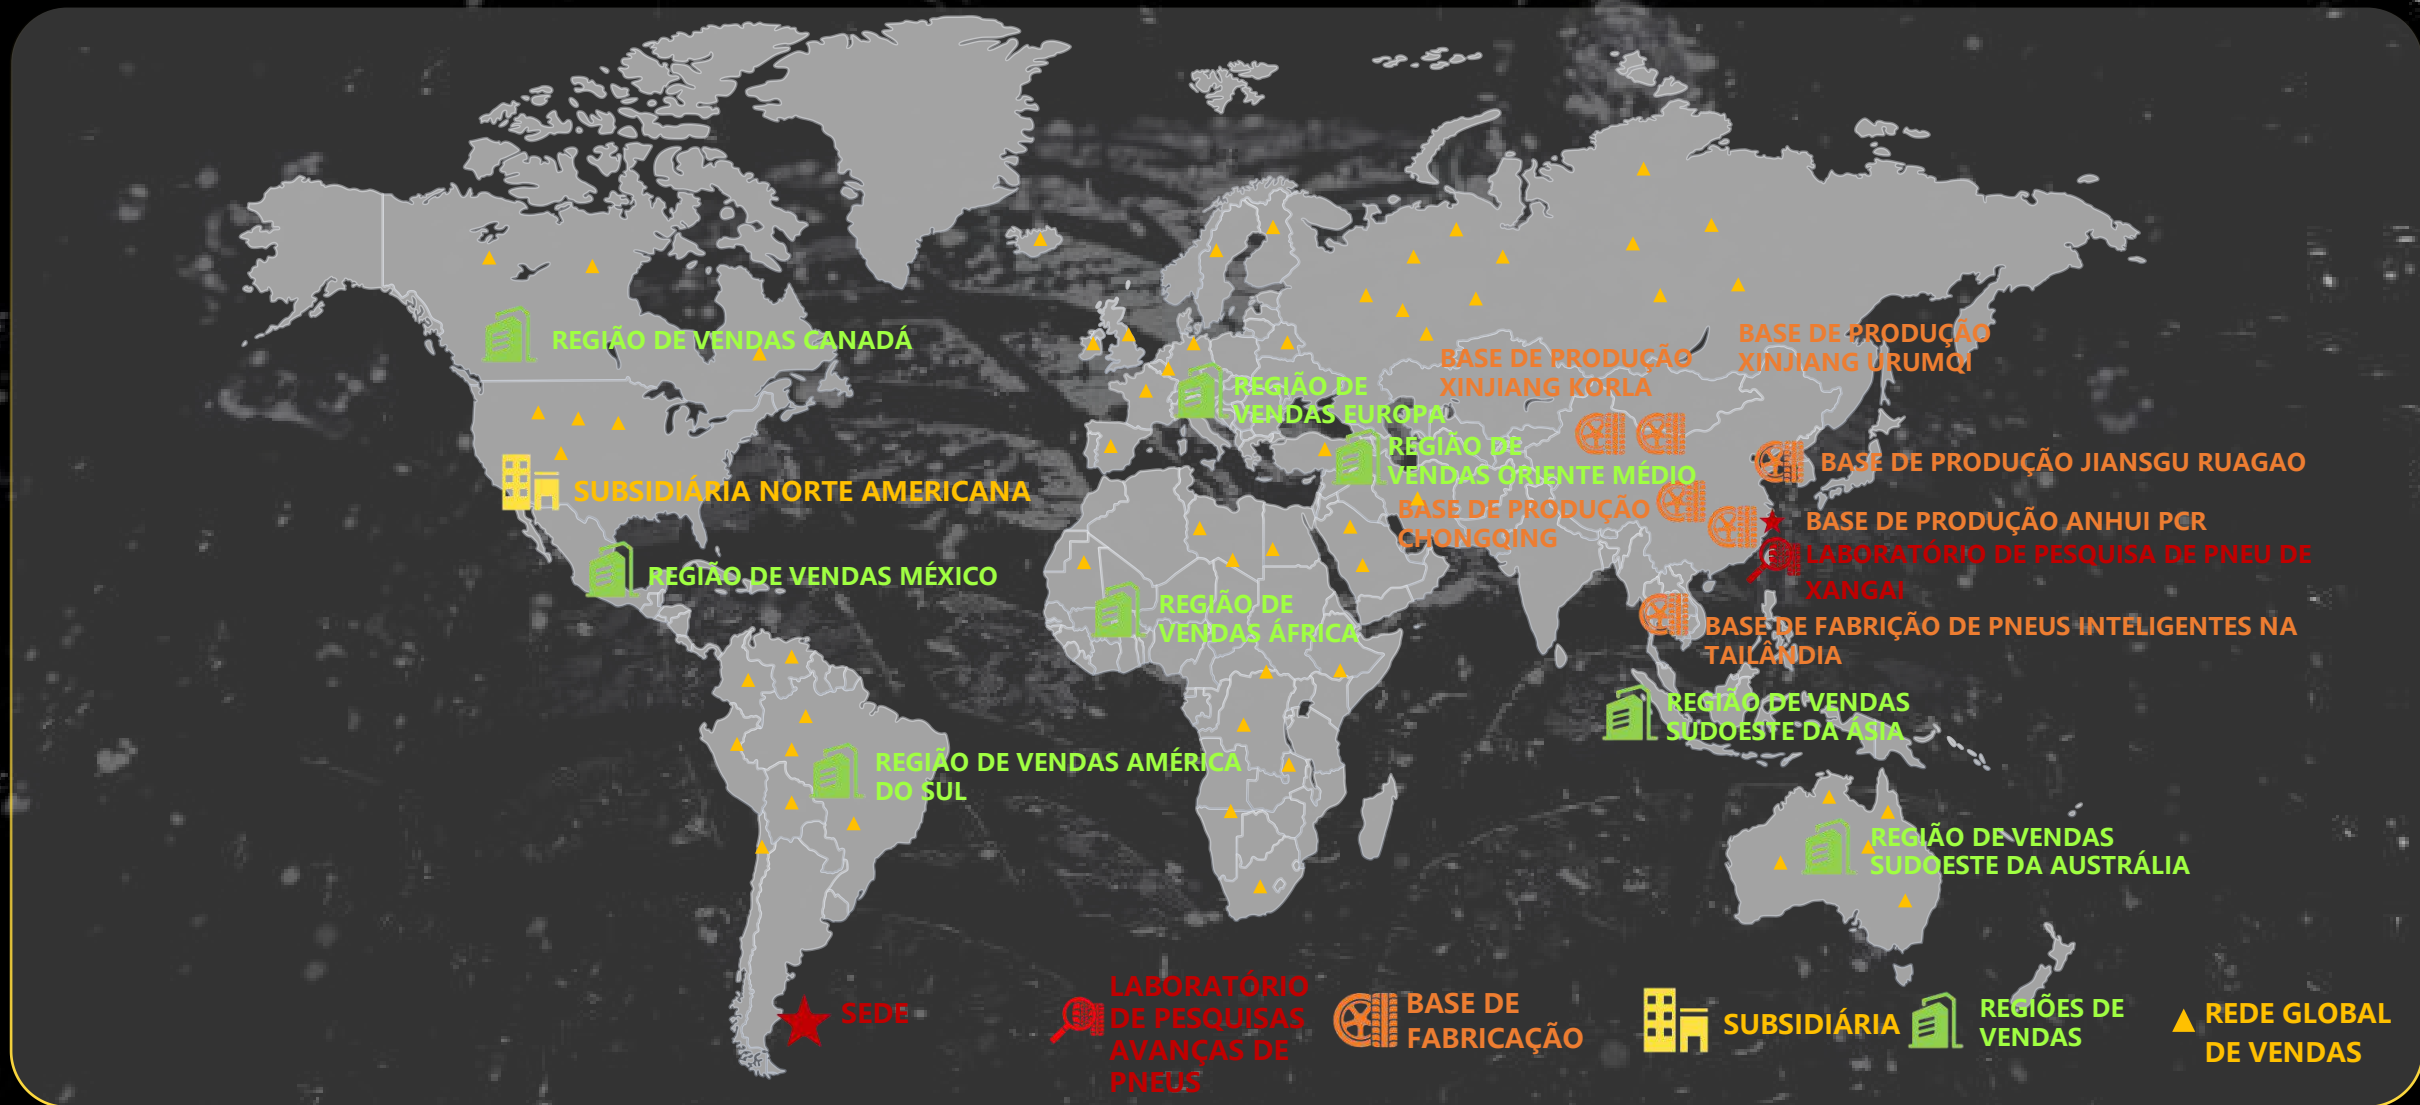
REGIÃO DE VENDAS CANADÁ

SUBSIDIÁRIA NORTE AMERICANA

REGIÃO DE VENDAS MÉXICO

REGIÃO DE VENDAS AMÉRICA DO SUL

REGIÃO DE VENDAS EUROPA

REGIÃO DE VENDAS ÁFRICA

REGIÃO DE VENDAS ORIENTE MÉDIO

BASE DE PRODUÇÃO XINJIANG KORLA

BASE DE PRODUÇÃO XINJIANG URUMQI

BASE DE PRODUÇÃO JIANSGU RUAGAO

BASE DE PRODUÇÃO CHONGQING

BASE DE PRODUÇÃO ANHUI PCR

LABORATÓRIO DE PESQUISA DE PNEU DE XANGAI

BASE DE FABRIÇÃO DE PNEUS INTELIGENTES NA TAILÂNDIA

REGIÃO DE VENDAS SUDOESTE DA ÁSIA

REGIÃO DE VENDAS SUDOESTE DA AUSTRÁLIA

SEDE

LABORATÓRIO DE PESQUISAS AVANÇAS DE PNEUS

BASE DE FABRICAÇÃO

SUBSIDIÁRIA

REGIÕES DE VENDAS

REDE GLOBAL DE VENDAS